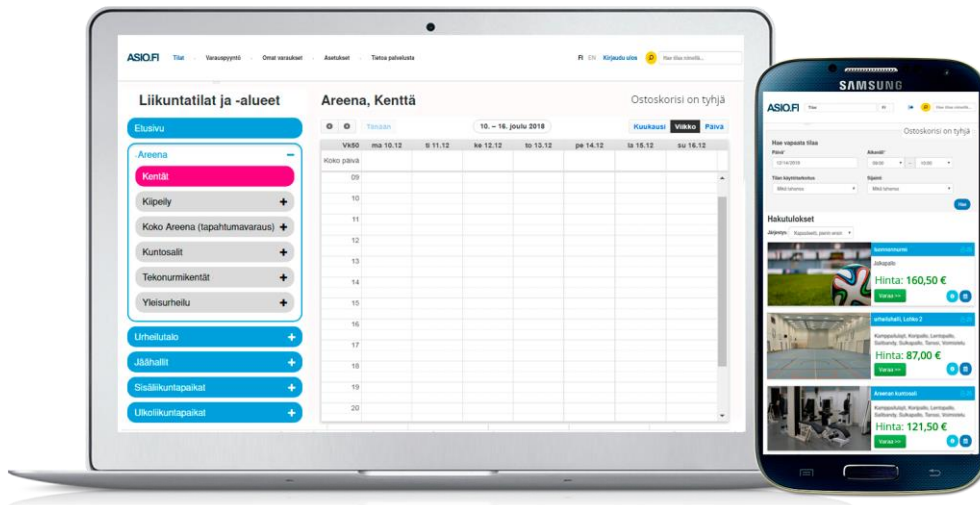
ASIO.FI Tilat Varauspyyntö Omat varaukset Asetukset Tietoa palvelusta

FI EN Kirjaudu ulos

Liikuntatilat ja -alueet

Etusivu

Areena

Kentät

Kiipeily

Koko Areena (tapahtumavaraus)

Kuntosalit

Tekonurmikentät

Yleisurheilu

Urheilutalo

Jäähallit

Sisäliikuntapaikat

Ulkoliikuntapaikat

Areena, Kenttä

Ostoskorisi on tyhjä

Tänään

10. – 16. joulu 2018

Kuukausi Viikko Päivä

| Vk50 | ma 10.12 | ti 11.12 | ke 12.12 | to 13.12 | pe 14.12 | la 15.12 | su 16.12 |
|---|---|---|---|---|---|---|---|
| Koko päivä | | | | | | | |
| 09 | | | | | | | |
| 10 | | | | | | | |
| 11 | | | | | | | |
| 12 | | | | | | | |
| 13 | | | | | | | |
| 14 | | | | | | | |
| 15 | | | | | | | |
| 16 | | | | | | | |
| 17 | | | | | | | |
| 18 | | | | | | | |
| 19 | | | | | | | |
| 20 | | | | | | | |

SAMSUNG

ASIO.FI Tilat

Ostoskorisi on tyhjä

Hae vapaata tilaa

Päivä* 12/14/2018

Aikaväli* 09:00 – 10:00

Tilan käyttötarkoitus Mikä tahansa

Kaupunki Mikä tahansa

Hae

Hakutulokset

Järjestys: Kapasiteetti, pienin ensin

Jalkapallo

Hinta: 160,50 €

Varaa >>

urheiluhalli, Lohko 2

Kamppailulajit, Koripallo, Lentopallo, Salibandy, Sulkapallo, Tennis, Voimistelu

Hinta: 87,00 €

Varaa >>

Areenan kuntosali

Kamppailulajit, Koripallo, Lentopallo, Salibandy, Sulkapallo, Tennis, Voimistelu

Hinta: 121,50 €

Varaa >>